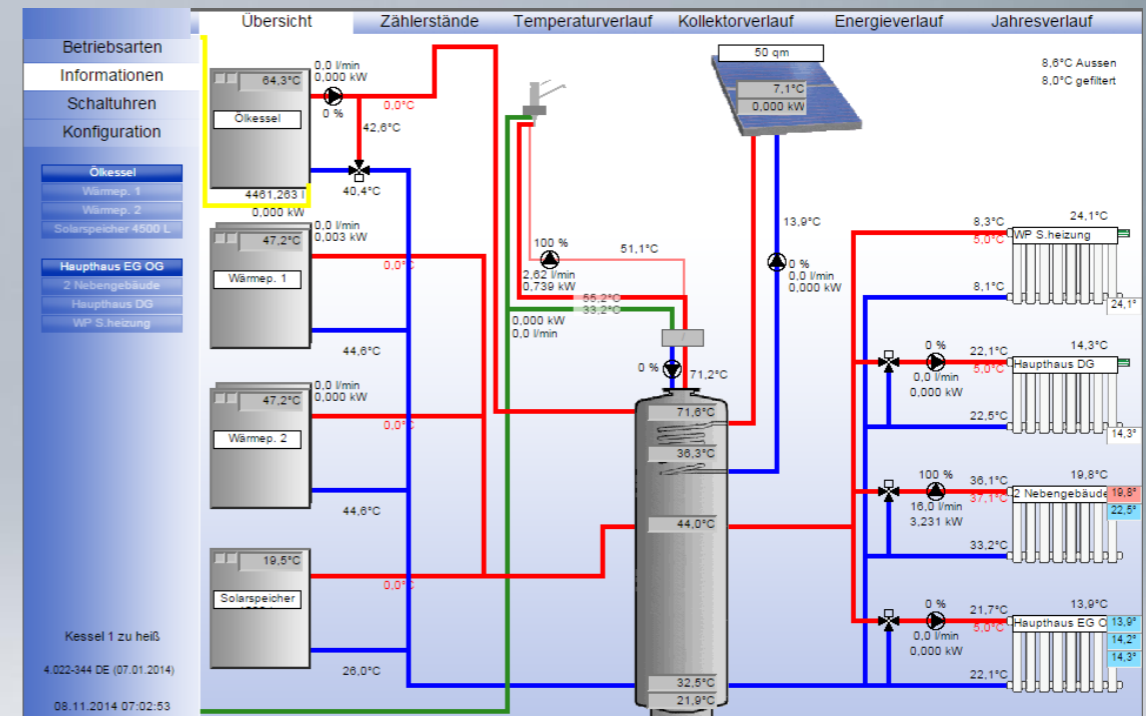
Übersicht
Zählerstände
Temperaturverlauf
Kollektorverlauf
Energieverlauf
Jahresverlauf

Betriebsarten
Informationen
Schaltuhren
Konfiguration

Ölkessel
Wärmep. 1
Wärmep. 2
Solarspeicher 4500 L

Haupthaus EG OG
2 Nebengebäude
Haupthaus DG
WP S.heizung

Kessel 1 zu heiß

4.022-344 DE (07.01.2014)

08.11.2014 07:02:53

64,3°C
Ölkessel
4461,263 l
0,000 kW
0,0 l/min
0,000 kW
0 %
0,0°C
42,6°C
40,4°C

47,2°C
Wärmep. 1
0,0 l/min
0,003 kW
0,0°C
44,6°C

47,2°C
Wärmep. 2
0,0 l/min
0,000 kW
0,0°C
44,6°C

19,5°C
Solarspeicher
0,0°C
26,0°C

100 %
2,62 l/min
0,739 kW
51,1°C
55,2°C
33,2°C
0,000 kW
0,0 l/min

50 qm
7,1°C
0,000 kW
13,9°C
0 %
0,0 l/min
0,000 kW

8,6°C Aussen
8,0°C gefiltert

0 %
71,2°C
71,6°C
36,3°C
44,0°C
32,5°C
21,9°C

8,3°C
5,0°C
WP S.heizung
24,1°C
8,1°C
24,1°

0 %
0,0 l/min
0,000 kW
22,1°C
5,0°C
Haupthaus DG
14,3°C
22,5°C
14,3°

100 %
16,0 l/min
3,231 kW
36,1°C
37,1°C
2 Nebengebäude
19,8°C
19,8°
22,5°
33,2°C

0 %
0,0 l/min
0,000 kW
21,7°C
5,0°C
Haupthaus EG O
13,9°C
13,9°
14,2°
14,3°
22,1°C